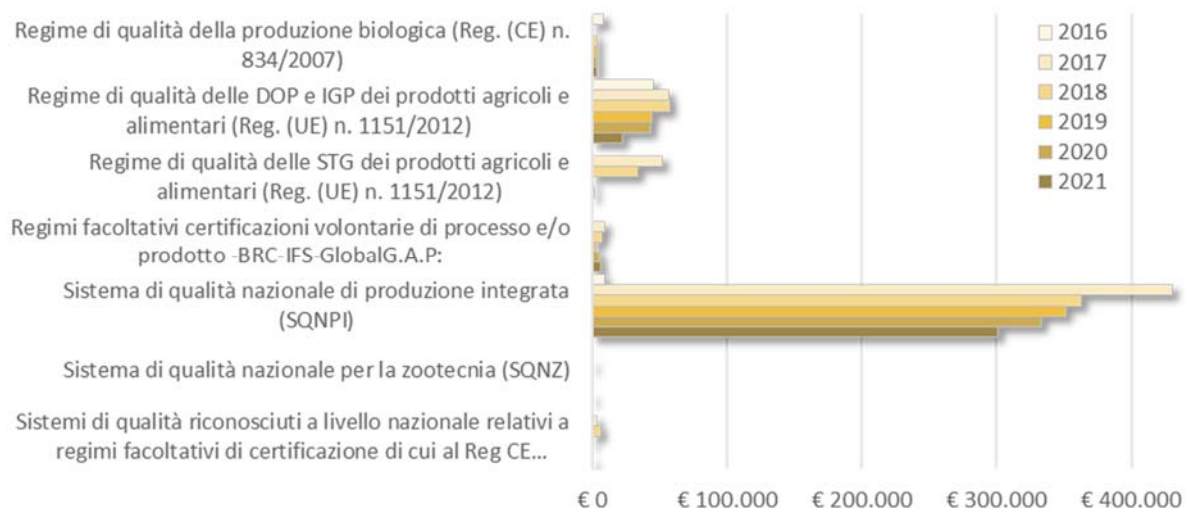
Regime di qualità della produzione biologica (Reg. (CE) n. 834/2007)

Regime di qualità delle DOP e IGP dei prodotti agricoli e alimentari (Reg. (UE) n. 1151/2012)

Regime di qualità delle STG dei prodotti agricoli e alimentari (Reg. (UE) n. 1151/2012)

Regimi facoltativi certificazioni volontarie di processo e/o prodotto -BRC-IFS-GlobalG.A.P:

Sistema di qualità nazionale di produzione integrata (SQNPI)

Sistema di qualità nazionale per la zootecnia (SQNZ)

Sistemi di qualità riconosciuti a livello nazionale relativi a regimi facoltativi di certificazione di cui al Reg CE...

€ 0
€ 100.000
€ 200.000
€ 300.000
€ 400.000

2016
2017
2018
2019
2020
2021